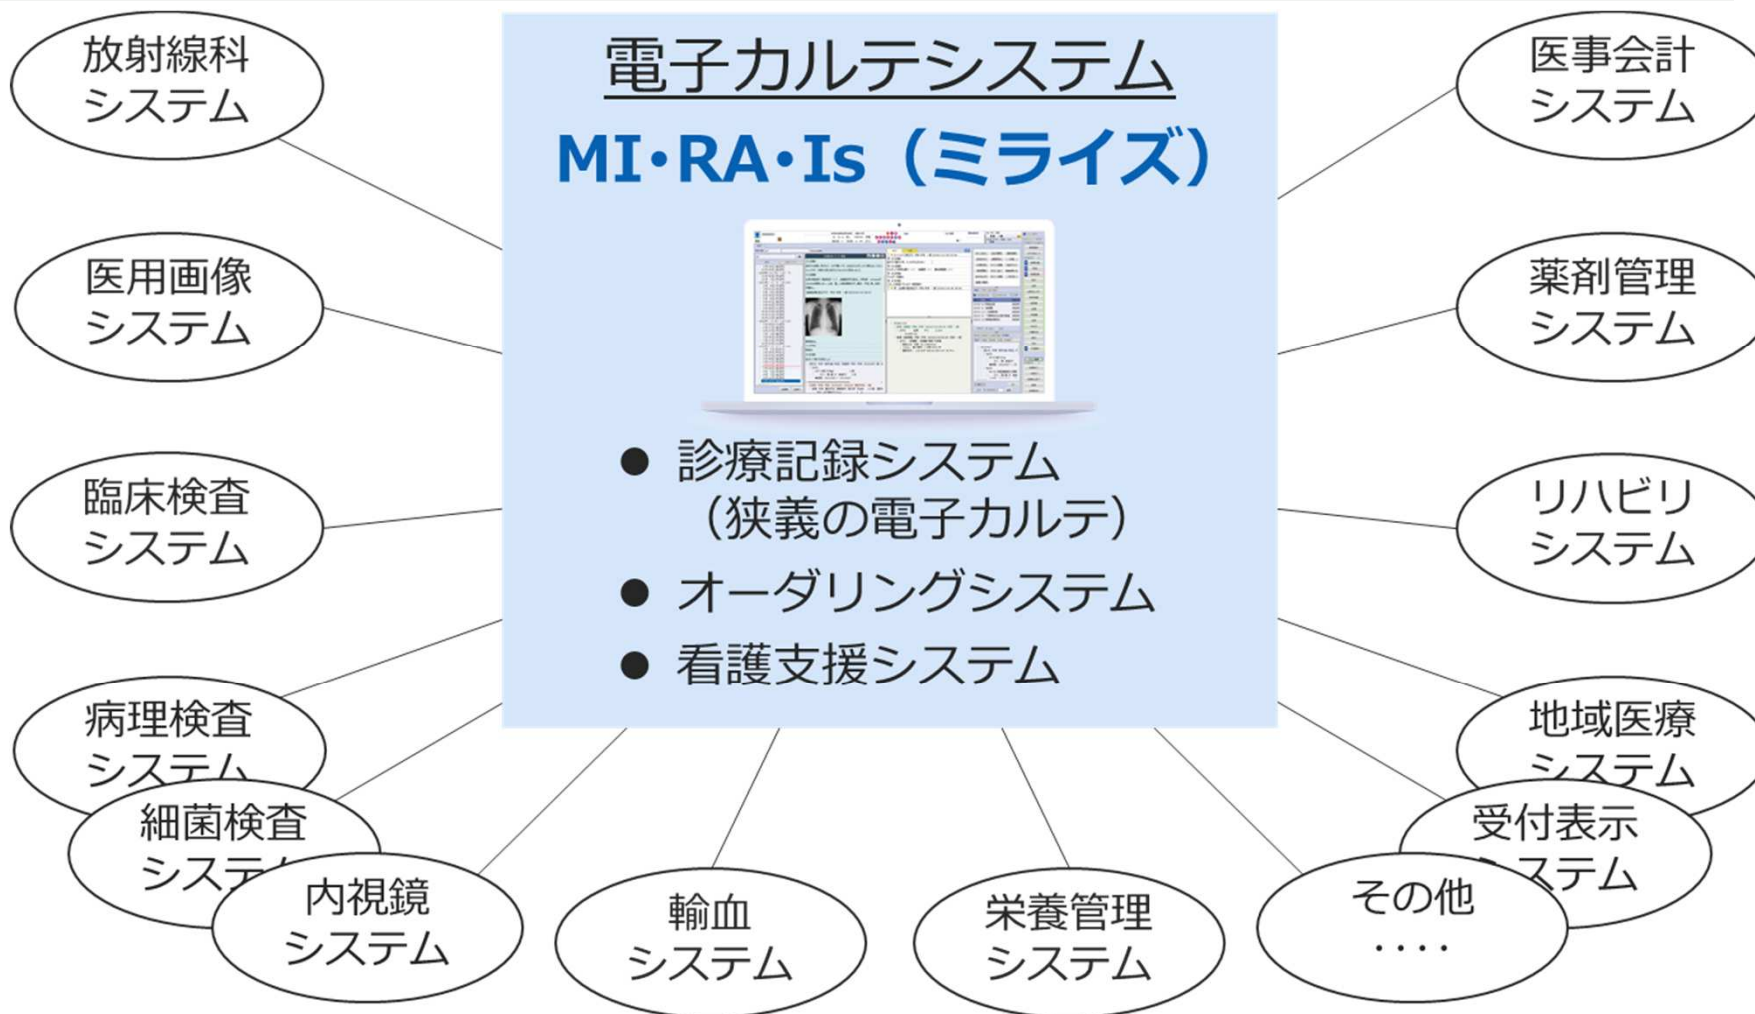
電子カルテシステム

MI・RA・Is（ミライズ）

● 診療記録システム（狭義の電子カルテ）
● オーダリングシステム
● 看護支援システム

放射線科システム

医用画像システム

臨床検査システム

病理検査システム

細菌検査システム

内視鏡システム

輸血システム

栄養管理システム

その他
・・・・

受付表示システム

地域医療システム

リハビリシステム

薬剤管理システム

医事会計システム